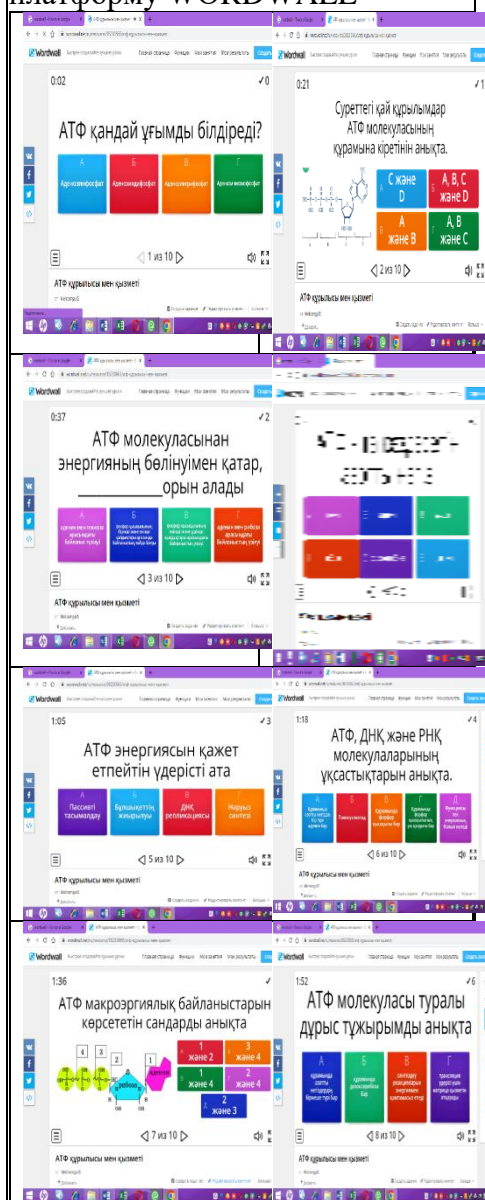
платформу WORDWALL

Wordwall

0:02

АТФ қандай ұғымды білдіреді?

А Аденозинфосфат
Б Аденозиндифосфат
В Аденозинтрифосфат
Г Аденозин монофосфат

◁ 1 из 10 ▷

АТФ құрылысы мен қызметі

0:21

Суреттегі қай құрылымдар АТФ молекуласының құрамына кіретінін анықта.

С және D
А, В, С және D
А және В
А, В және С

◁ 2 из 10 ▷

АТФ құрылысы мен қызметі

0:37

АТФ молекуласынан энергияның бөлінуімен қатар, __________ орын алады

◁ 3 из 10 ▷

АТФ құрылысы мен қызметі

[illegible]

1:05

АТФ энергиясын қажет етпейтін үдерісті ата

А Пассивті тасымалдау
Б Бұлшықеттің жиырылуы
В ДНҚ репликациясы
Г Нәруыз синтезі

◁ 5 из 10 ▷

АТФ құрылысы мен қызметі

1:18

АТФ, ДНҚ және РНҚ молекулаларының ұқсастықтарын анықта.

◁ 6 из 10 ▷

АТФ құрылысы мен қызметі

1:36

АТФ макроэргиялық байланыстарын көрсететін сандарды анықта

1 және 2
3 және 4
1 және 4
2 және 4
2 және 3

◁ 7 из 10 ▷

АТФ құрылысы мен қызметі

1:52

АТФ молекуласы туралы дұрыс тұжырымды анықта

◁ 8 из 10 ▷

АТФ құрылысы мен қызметі